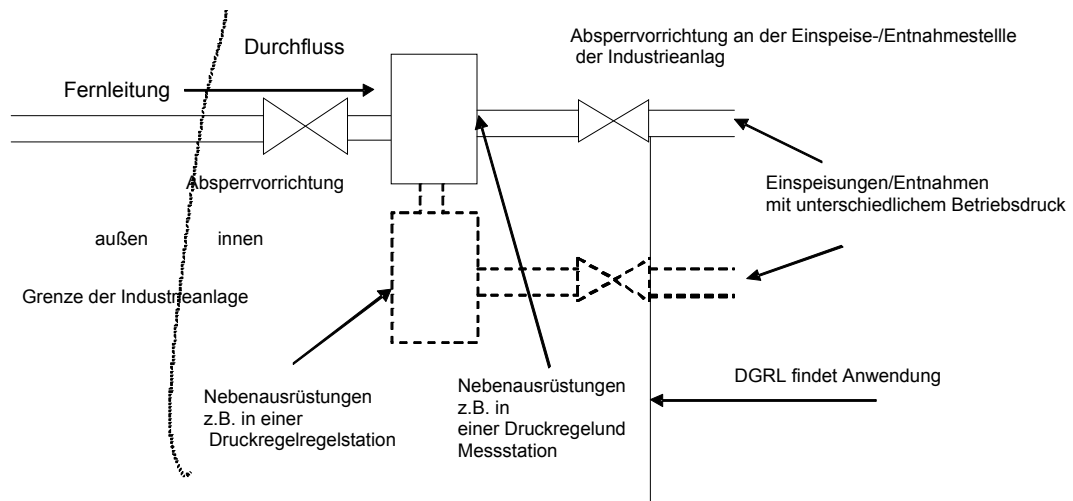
Durchfluss

Absperrvorrichtung an der Einspeise-/Entnahmestellle der Industrieanlag

Fernleitung

Absperrvorrichtung

Einspeisungen/Entnahmen mit unterschiedlichem Betriebsdruck

außen

innen

Grenze der Industrieanlage

Nebenausrüstungen z.B. in einer Druckregelregelstation

Nebenausrüstungen z.B. in einer Druckregelund Messstation

DGRL findet Anwendung